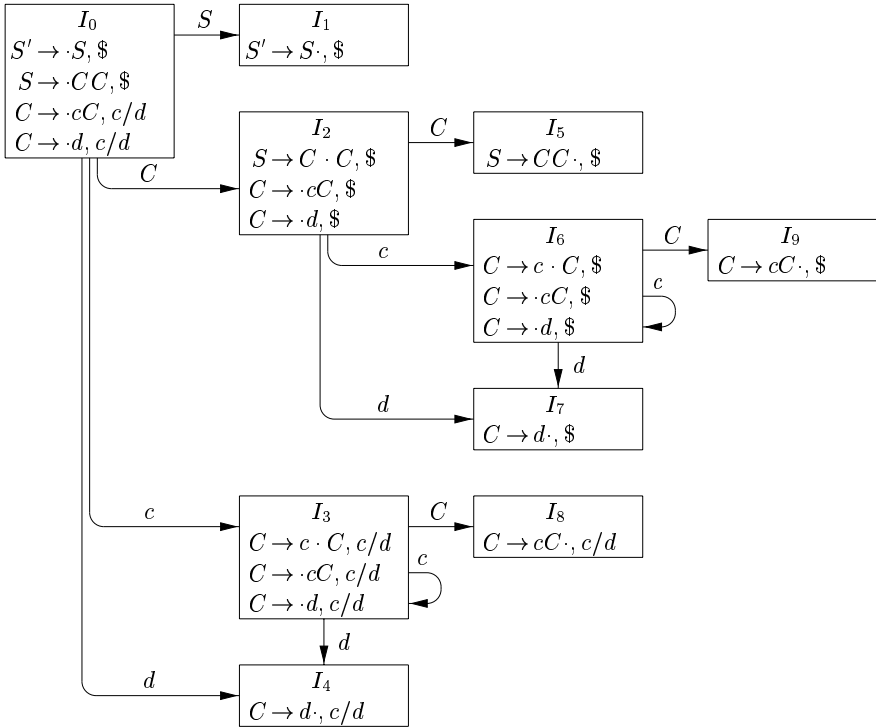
$I_0$
$S' \to \cdot S, \$$
$S \to \cdot CC, \$$
$C \to \cdot cC, c/d$
$C \to \cdot d, c/d$

$S$

$I_1$
$S' \to S\cdot, \$$

$C$

$I_2$
$S \to C \cdot C, \$$
$C \to \cdot cC, \$$
$C \to \cdot d, \$$

$C$

$I_5$
$S \to CC\cdot, \$$

$c$

$I_6$
$C \to c \cdot C, \$$
$C \to \cdot cC, \$$
$C \to \cdot d, \$$

$C$

$I_9$
$C \to cC\cdot, \$$

$c$

$d$

$d$

$I_7$
$C \to d\cdot, \$$

$c$

$I_3$
$C \to c \cdot C, c/d$
$C \to \cdot cC, c/d$
$C \to \cdot d, c/d$

$C$

$I_8$
$C \to cC\cdot, c/d$

$c$

$d$

$d$

$I_4$
$C \to d\cdot, c/d$